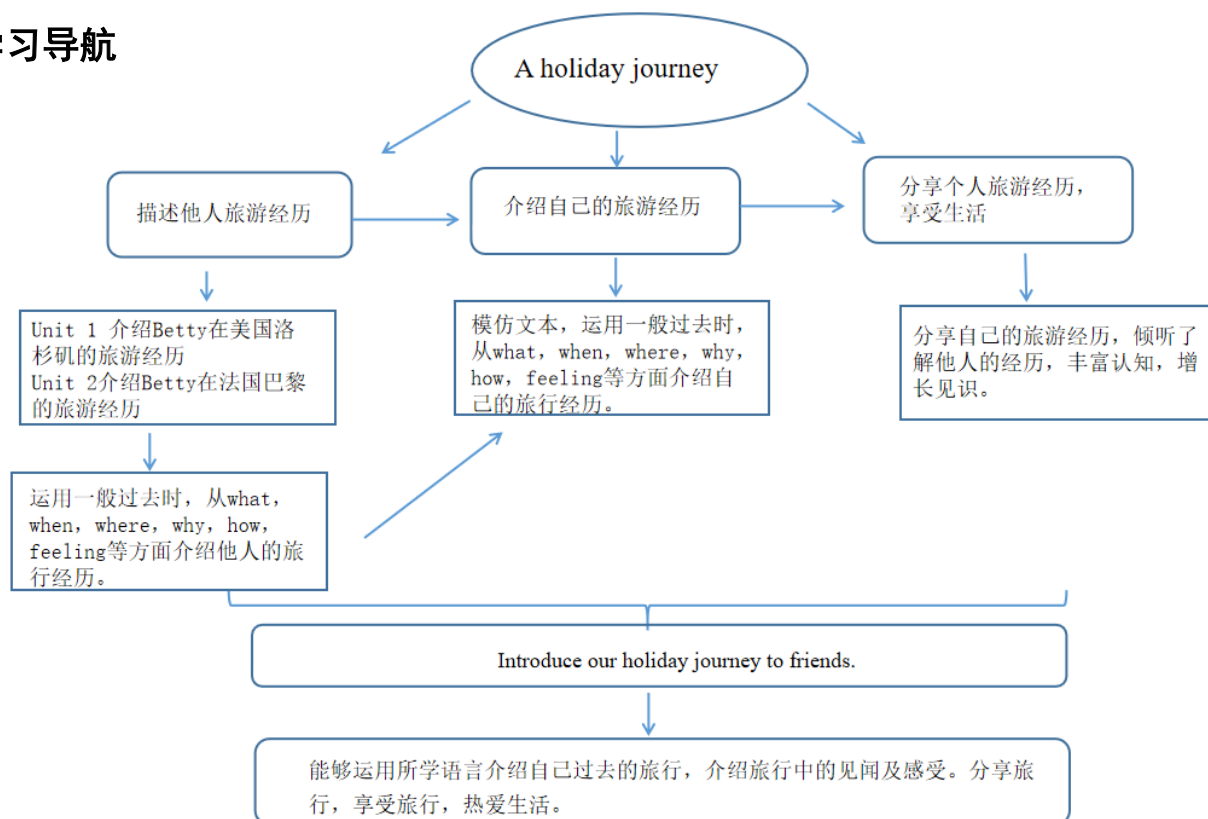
习导航

A holiday journey

描述他人旅游经历

介绍自己的旅游经历

分享个人旅游经历，享受生活

Unit 1 介绍Betty在美国洛杉矶的旅游经历
Unit 2介绍Betty在法国巴黎的旅游经历

运用一般过去时，从what，when，where，why，how，feeling等方面介绍他人的旅行经历。

模仿文本，运用一般过去时，从what，when，where，why，how，feeling等方面介绍自己的旅行经历。

分享自己的旅游经历，倾听了解他人的经历，丰富认知，增长见识。

Introduce our holiday journey to friends.

能够运用所学语言介绍自己过去的旅行，介绍旅行中的见闻及感受。分享旅行，享受旅行，热爱生活。